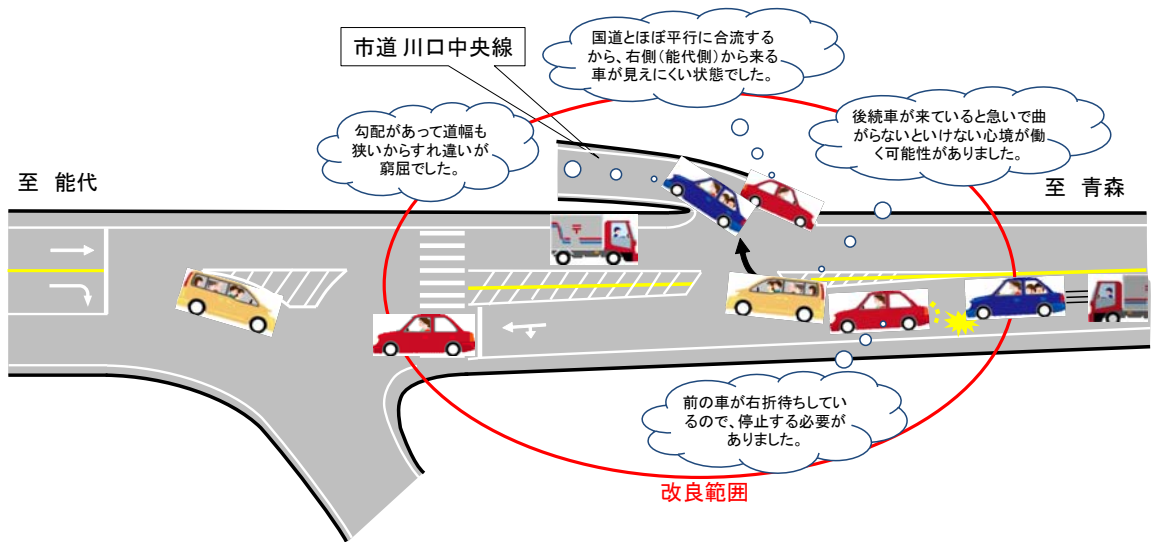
市道 川口中央線

国道とほぼ平行に合流するから、右側（能代側）から来る車が見えにくい状態でした。

勾配があって道幅も狭いからすれ違いが窮屈でした。

後続車が来ていると急いで曲がらないといけない心境が働く可能性がありました。

至 能代

至 青森

前の車が右折待ちしているので、停止する必要がありました。

改良範囲